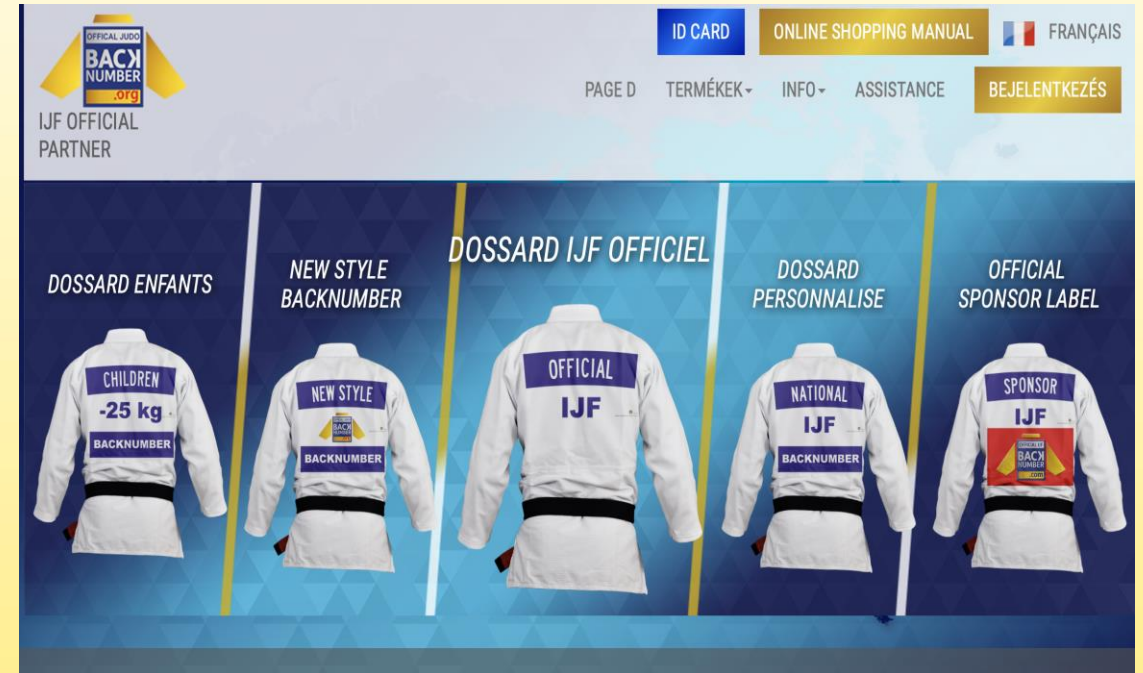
OFFICAL JUDO
BACK NUMBER
.org
IJF OFFICIAL PARTNER

ID CARD
ONLINE SHOPPING MANUAL
FRANÇAIS

PAGE D
TERMÉKEK
INFO
ASSISTANCE
BEJELENTKEZÉS

DOSSARD ENFANTS
CHILDREN
-25 kg
BACKNUMBER

NEW STYLE BACKNUMBER
NEW STYLE
BACK NUMBER
BACKNUMBER

DOSSARD IJF OFFICIEL
OFFICIAL
IJF

DOSSARD PERSONNALISE
NATIONAL
IJF
BACKNUMBER

OFFICIAL SPONSOR LABEL
SPONSOR
IJF
BACK NUMBER
.com